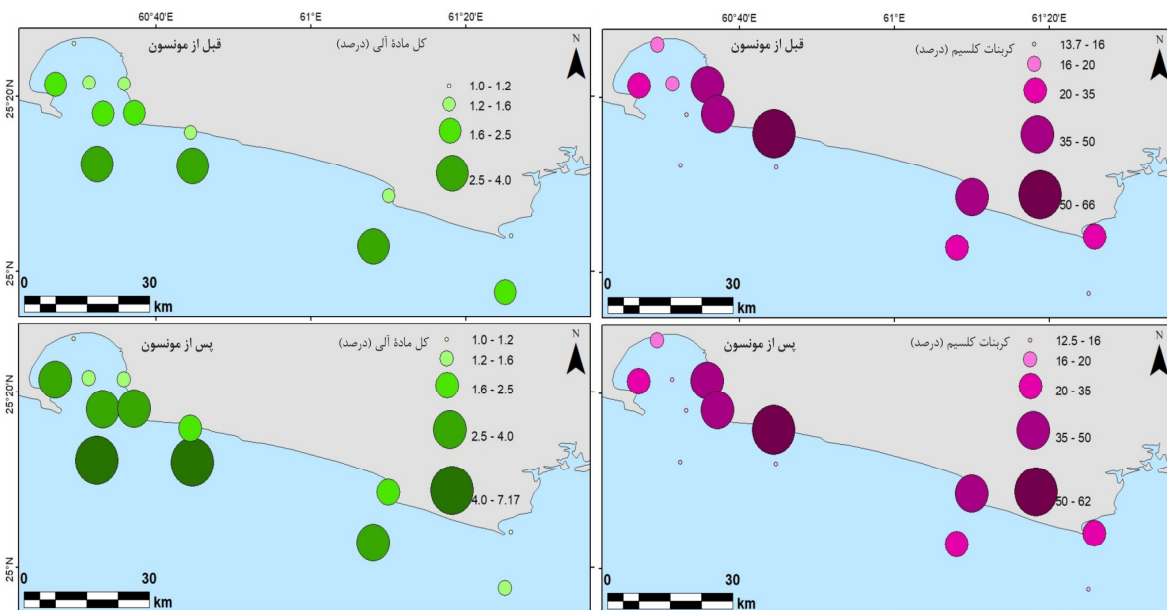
60°40'E
61°E
61°20'E

قبل از مونسون
کل مادهٔ آلی (درصد)
1.0 - 1.2
1.2 - 1.6
1.6 - 2.5
2.5 - 4.0
N
25°20'N
25°N
0
30
km

60°40'E
61°E
61°20'E

قبل از مونسون
کربنات کلسیم (درصد)
13.7 - 16
16 - 20
20 - 35
35 - 50
50 - 66
N
0
30
km

پس از مونسون
کل مادهٔ آلی (درصد)
1.0 - 1.2
1.2 - 1.6
1.6 - 2.5
2.5 - 4.0
4.0 - 7.17
N
25°20'N
25°N
0
30
km

پس از مونسون
کربنات کلسیم (درصد)
12.5 - 16
16 - 20
20 - 35
35 - 50
50 - 62
N
0
30
km